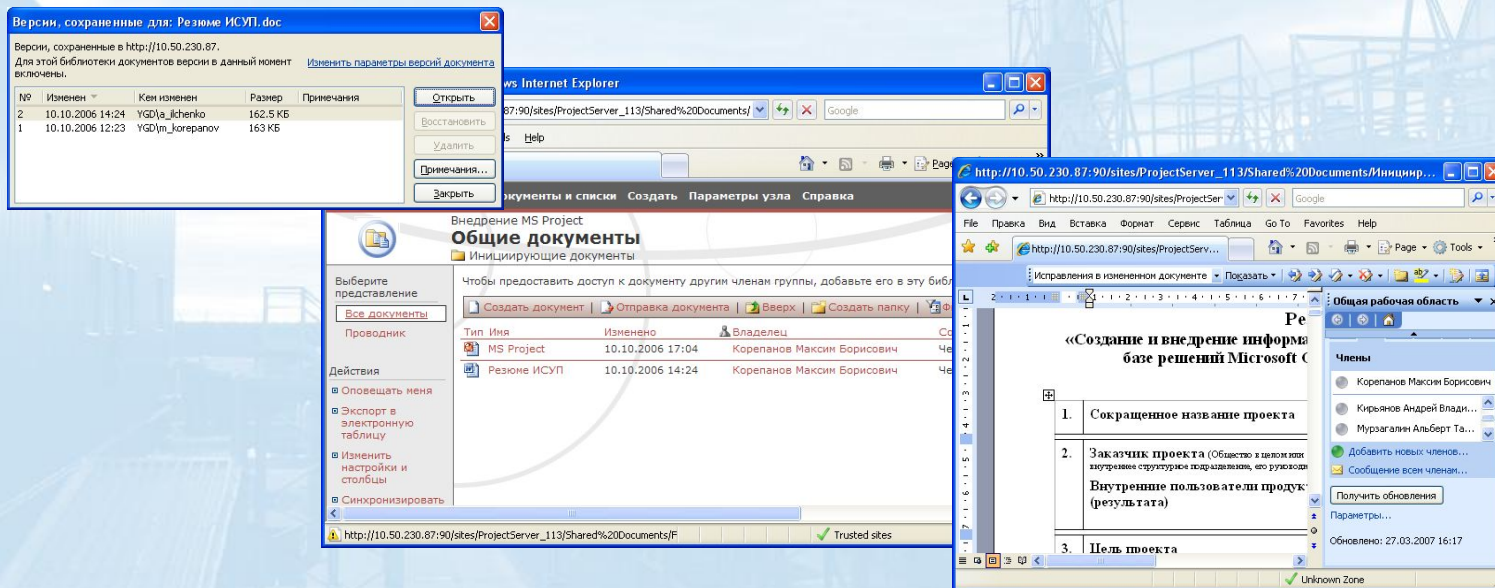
Версии, сохраненные для: Резюме ИСУП.doc

Версии, сохраненные в http://10.50.230.87.
Для этой библиотеки документов версии в данный момент включены.

Изменить параметры версий документа

| № | Изменен | Кем изменен | Размер | Примечания |
|---|---|---|---|---|
| 2 | 10.10.2006 14:24 | YGD\a_ilchenko | 162.5 КБ | |
| 1 | 10.10.2006 12:23 | YGD\m_korepanov | 163 КБ | |

Открыть
Восстановить
Удалить
Примечания...
Закрыть

ws Internet Explorer
87:90/sites/ProjectServer_113/Shared%20Documents/
Google
s Help
Page
окументы и списки Создать Параметры узла Справка

Внедрение MS Project
Общие документы
Инициирующие документы

Выберите представление
Все документы
Проводник

Чтобы предоставить доступ к документу другим членам группы, добавьте его в эту библ

Создать документ | Отправка документа | Вверх | Создать папку |

| Тип | Имя | Изменено | Владелец | Со |
|---|---|---|---|---|
| | MS Project | 10.10.2006 17:04 | Корепанов Максим Борисович | Че |
| | Резюме ИСУП | 10.10.2006 14:24 | Корепанов Максим Борисович | Че |

Действия
Оповещать меня
Экспорт в электронную таблицу
Изменить настройки и столбцы
Синхронизировать

http://10.50.230.87:90/sites/ProjectServer_113/Shared%20Documents/F
Trusted sites

http://10.50.230.87:90/sites/ProjectServer_113/Shared%20Documents/Иницир...
http://10.50.230.87:90/sites/ProjectSer
Google
File Правка Вид Вставка Формат Сервис Таблица Go To Favorites Help
http://10.50.230.87:90/sites/ProjectServ...
Page Tools
Исправления в измененном документе Показать

Ре
«Создание и внедрение информа
базе решений Microsoft

1. Сокращенное название проекта
2. Заказчик проекта (Общество в целом или внутреннее структурное подразделение, его руководи
Внутренние пользователи продук (результата)
3. Цель проекта

Общая рабочая область
Члены
Корепанов Максим Борисович
Кирьянов Андрей Влади...
Мурзагалин Альберт Та...
Добавить новых членов...
Сообщение всем членам...
Получить обновления
Параметры...
Обновлено: 27.03.2007 16:17

Unknown Zone